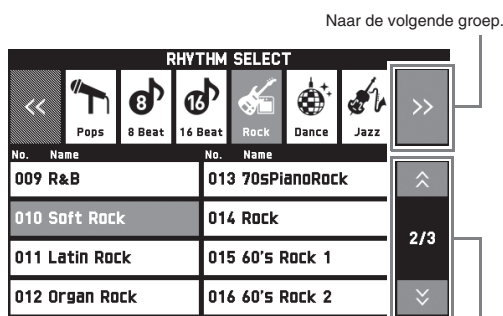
Naar de volgende groep.

RHYTHM SELECT

<<

Pops

8 Beat

16 Beat

Rock

Dance

Jazz

>>

| No. Name | No. Name |
|---|---|
| 009 R&B | 013 70sPianoRock |
| 010 Soft Rock | 014 Rock |
| 011 Latin Rock | 015 60's Rock 1 |
| 012 Organ Rock | 016 60's Rock 2 |

2/3